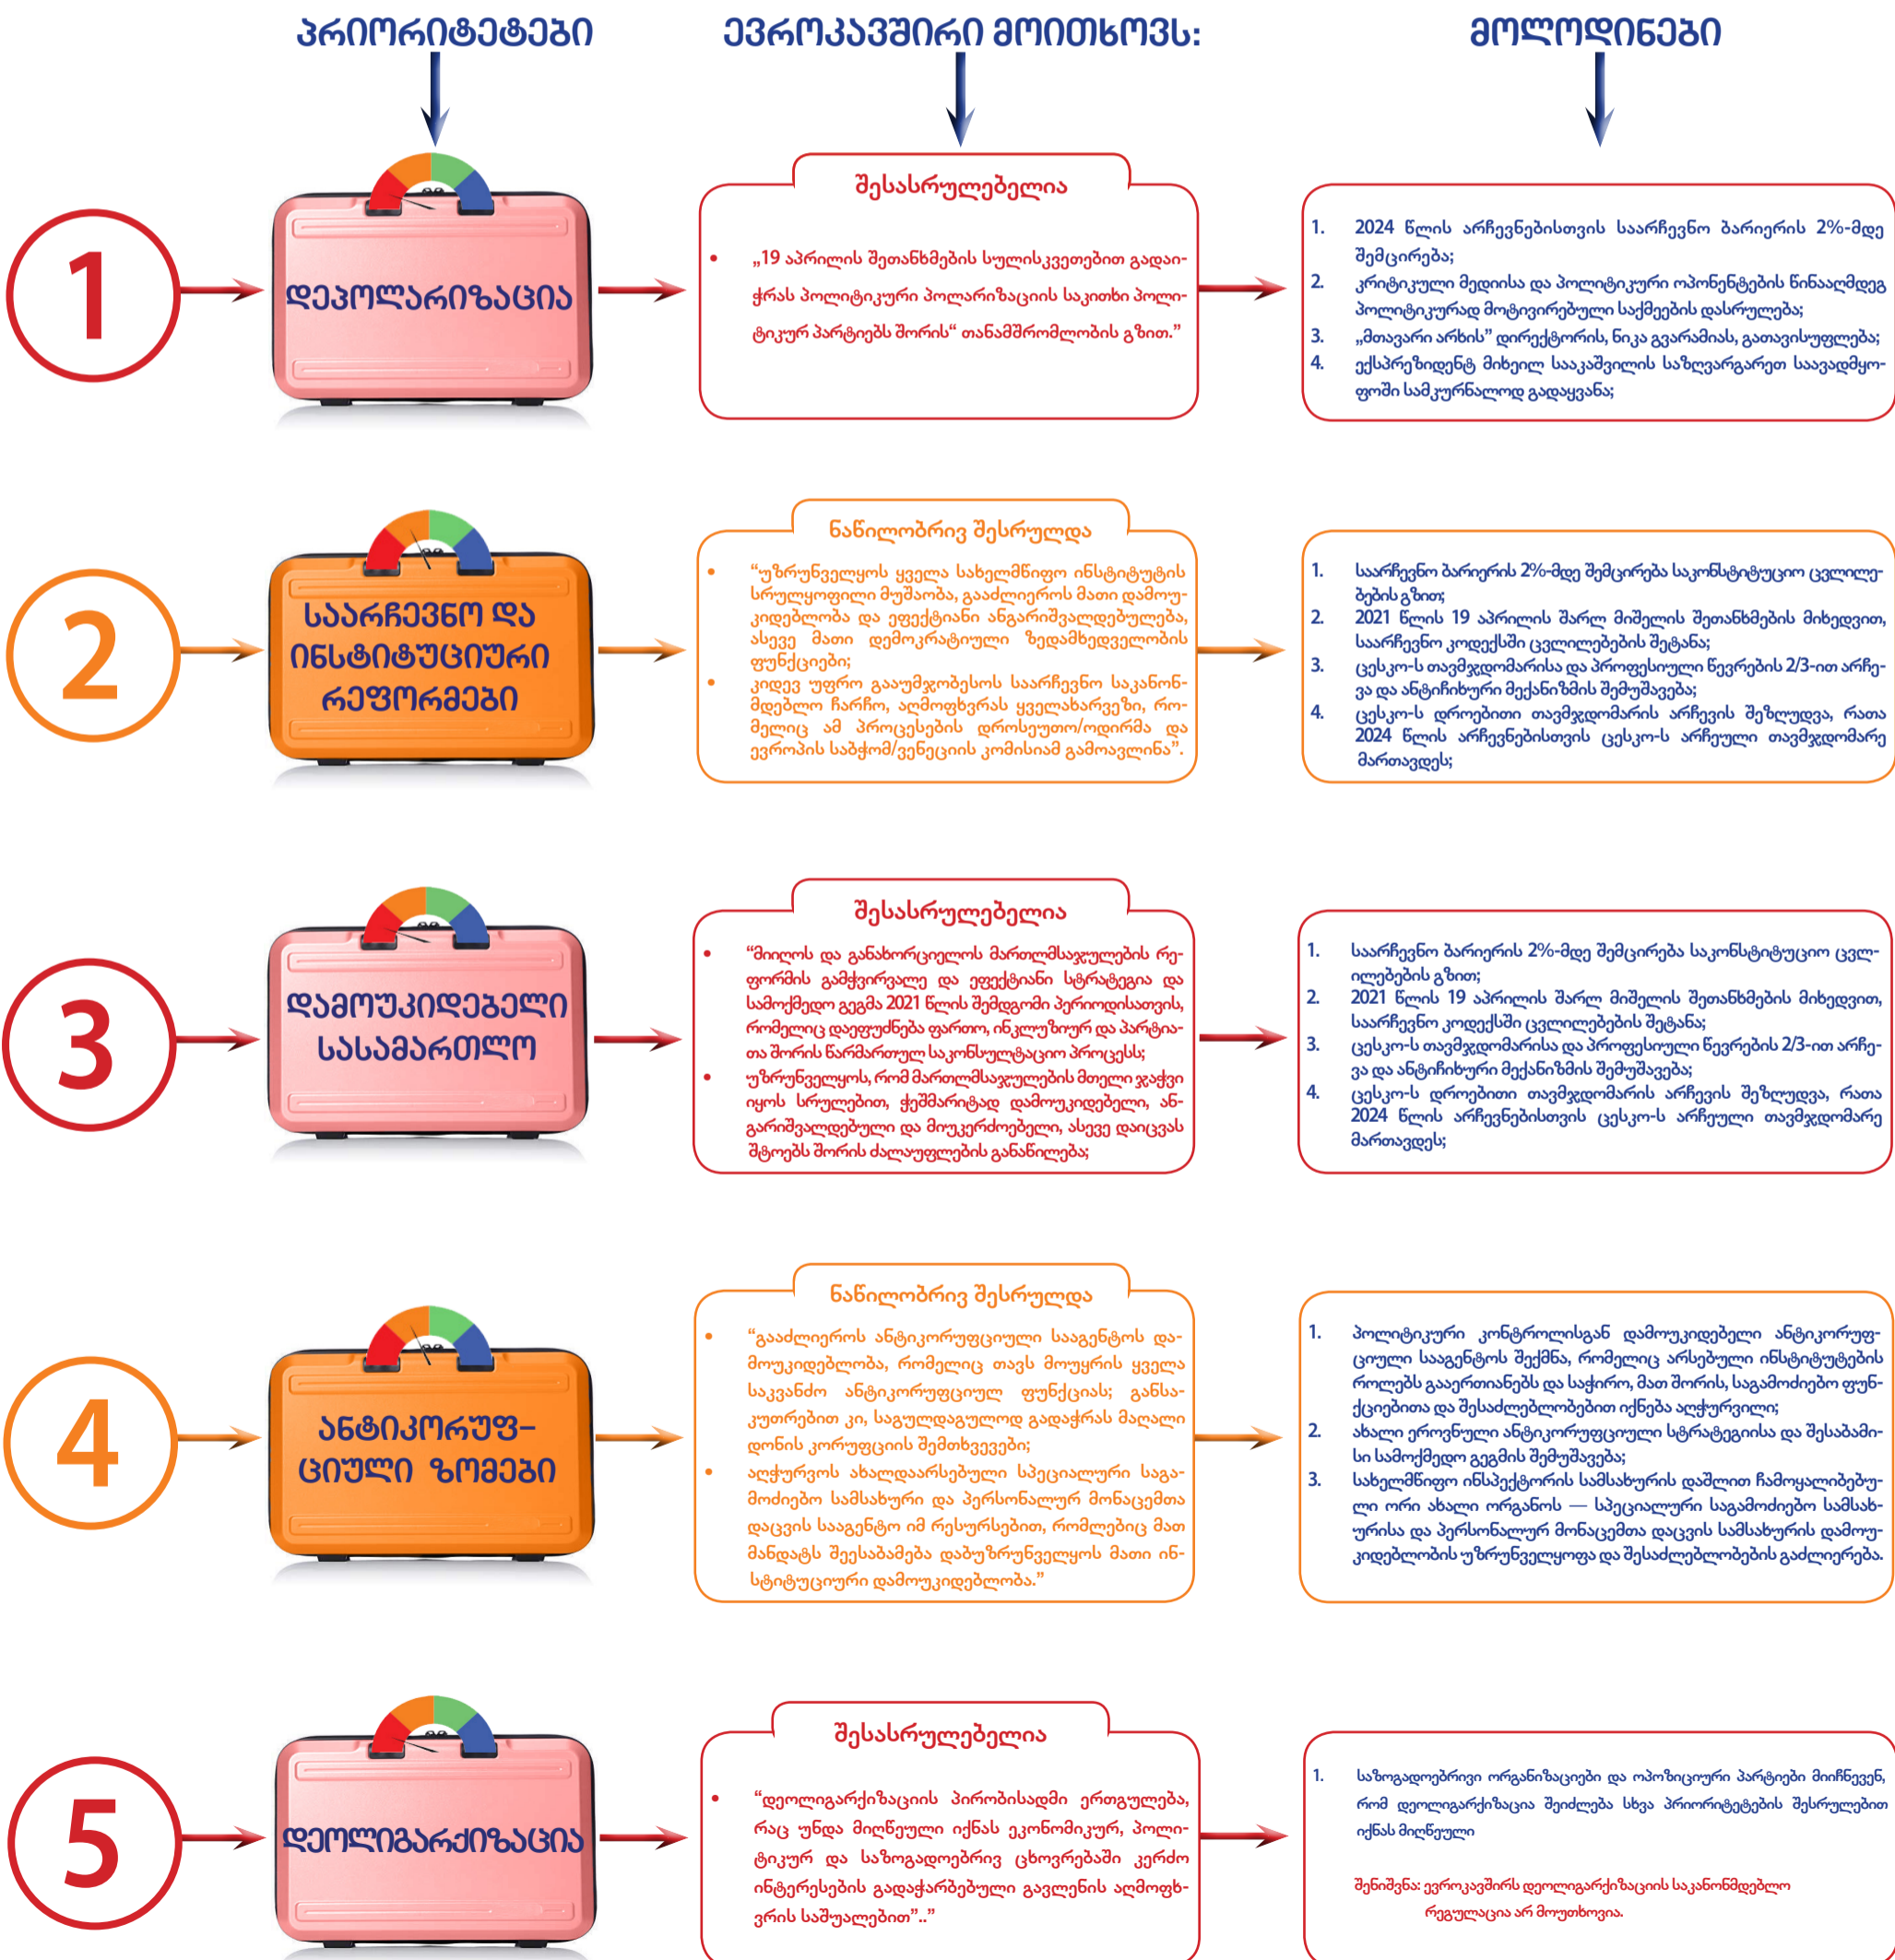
პრიორიტეტები

ევროკავშირი მოითხოვს:

მოლოდინები

1

დეპოლარიზაცია

შესასრულებელია

• „19 აპრილის შეთანხმების სულისკვეთებით გადაიჭრას პოლიტიკური პოლარიზაციის საკითხი პოლიტიკურ პარტიებს შორის“ თანამშრომლობის გზით.”

1. 2024 წლის არჩევნებისთვის საარჩევნო ბარიერის 2%-მდე შემცირება;
2. კრიტიკული მედიისა და პოლიტიკური ოპონენტების წინააღმდეგ პოლიტიკურად მოტივირებული საქმეების დასრულება;
3. „მთავარი არხის” დირექტორის, ნიკა გვარამიას, გათავისუფლება;
4. ექსპრეზიდენტ მიხეილ სააკაშვილის საზღვარგარეთ სავადმყოფოში სამკურნალოდ გადაყვანა;

2

საარჩევნო და ინსტიტუციური რეფორმები

ნაწილობრივ შესრულდა

• “უზრუნველყოს ყველა სახელმწიფო ინსტიტუტის სრულყოფილი მუშაობა, გააძლიეროს მათი დამოუკიდებლობა და ეფექტიანი ანგარიშვალდებულება, ასევე მათი დემოკრატიული ზედამხედველობის ფუნქციები;
• კიდევ უფრო გააუმჯობესოს საარჩევნო საკანონმდებლო ჩარჩო, აღმოფხვრას ყველახარვეზი, რომელიც ამ პროცესების დროსეუთო/ოდირმა და ევროპის საბჭომ/ვენეციის კომისიამ გამოავლინა”.

1. საარჩევნო ბარიერის 2%-მდე შემცირება საკონსტიტუციო ცვლილებების გზით;
2. 2021 წლის 19 აპრილის შარლ მიშელის შეთანხმების მიხედვით, საარჩევნო კოდექსში ცვლილებების შეტანა;
3. ცესკო-ს თავმჯდომარისა და პროფესიული წევრების 2/3-ით არჩევა და ანტიჩიხური მექანიზმის შემუშავება;
4. ცესკო-ს დროებითი თავმჯდომარის არჩევის შეზღუდვა, რათა 2024 წლის არჩევნებისთვის ცესკო-ს არჩეული თავმჯდომარე მართავდეს;

3

დამოუკიდებელი სასამართლო

შესასრულებელია

• “მიიღოს და განახორციელოს მართლმსაჯულების რეფორმის გამჭვირვალე და ეფექტიანი სტრატეგია და სამოქმედო გეგმა 2021 წლის შემდგომი პერიოდისათვის, რომელიც დაეფუძნება ფართო, ინკლუზიურ და პარტიათა შორის წარმართულ საკონსულტაციო პროცესს;
• უზრუნველყოს, რომ მართლმსაჯულების მთელი ჯაჭვი იყოს სრულებით, ჭეშმარიტად დამოუკიდებელი, ანგარიშვალდებული და მიუკერძოებელი, ასევე დაიცვას შტოებს შორის ძალაუფლების განაწილება;

1. საარჩევნო ბარიერის 2%-მდე შემცირება საკონსტიტუციო ცვლილებების გზით;
2. 2021 წლის 19 აპრილის შარლ მიშელის შეთანხმების მიხედვით, საარჩევნო კოდექსში ცვლილებების შეტანა;
3. ცესკო-ს თავმჯდომარისა და პროფესიული წევრების 2/3-ით არჩევა და ანტიჩიხური მექანიზმის შემუშავება;
4. ცესკო-ს დროებითი თავმჯდომარის არჩევის შეზღუდვა, რათა 2024 წლის არჩევნებისთვის ცესკო-ს არჩეული თავმჯდომარე მართავდეს;

4

ანტიკორუფციული ზომები

ნაწილობრივ შესრულდა

• “გააძლიეროს ანტიკორუფციული სააგენტოს დამოუკიდებლობა, რომელიც თავს მოუყრის ყველა საკვანძო ანტიკორუფციულ ფუნქციას; განსაკუთრებით კი, საგულდაგულოდ გადაჭრას მაღალი დონის კორუფციის შემთხვევები;
• აღჭურვოს ახალდაარსებული სპეციალური საგამოძიებო სამსახური და პერსონალურ მონაცემთა დაცვის სააგენტო იმ რესურსებით, რომლებიც მათ მანდატს შეესაბამება დაბუზრუნველყოს მათი ინსტიტუციური დამოუკიდებლობა.”

1. პოლიტიკური კონტროლისგან დამოუკიდებელი ანტიკორუფციული სააგენტოს შექმნა, რომელიც არსებული ინსტიტუტების როლებს გააერთიანებს და საჭირო, მათ შორის, საგამოძიებო ფუნქციებითა და შესაძლებლობებით იქნება აღჭურვილი;
2. ახალი ეროვნული ანტიკორუფციული სტრატეგიისა და შესაბამისი სამოქმედო გეგმის შემუშავება;
3. სახელმწიფო ინსპექტორის სამსახურის დაშლით ჩამოყალიბებული ორი ახალი ორგანოს — სპეციალური საგამოძიებო სამსახურისა და პერსონალურ მონაცემთა დაცვის სამსახურის დამოუკიდებლობის უზრუნველყოფა და შესაძლებლობების გაძლიერება.

5

დეოლიგარქიზაცია

შესასრულებელია

• “დეოლიგარქიზაციის პირობისადმი ერთგულება, რაც უნდა მიღწეული იქნას ეკონომიკურ, პოლიტიკურ და საზოგადოებრივ ცხოვრებაში კერძო ინტერესების გადაჭარბებული გავლენის აღმოფხვრის საშუალებით”.”

1. საზოგადოებრივი ორგანიზაციები და ოპოზიციური პარტიები მიიჩნევენ, რომ დეოლიგარქიზაცია შეიძლება სხვა პრიორიტეტების შესრულებით იქნას მიღწეული

შენიშვნა: ევროკავშირს დეოლიგარქიზაციის საკანონმდებლო რეგულაცია არ მოუთხოვია.